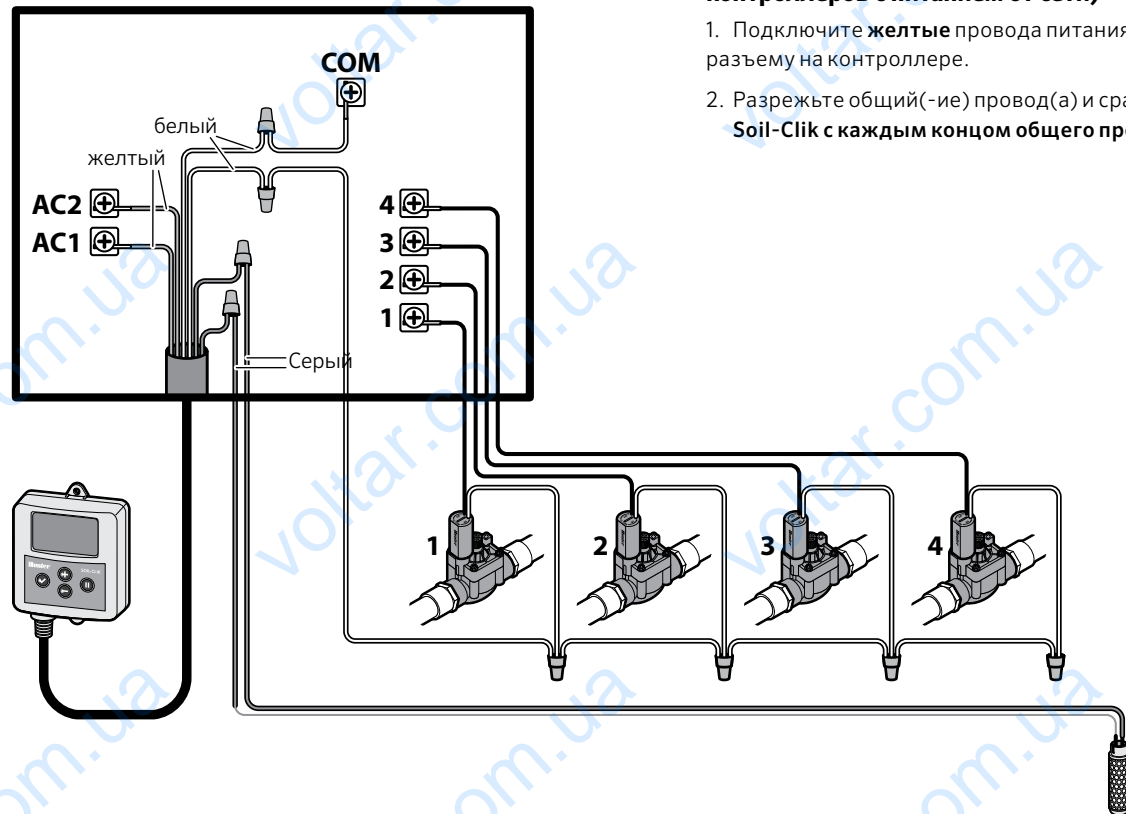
контроллеров с питанием от сети)

1. Подключите **желтые** провода питания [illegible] разъему на контроллере.

2. Разрежьте общий(-ие) провод(а) и сра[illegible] **Soil-Clik с каждым концом общего пр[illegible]**

COM

белый

желтый

AC2

AC1

4

3

2

1

Серый

1

2

3

4

Hunter

SOIL-CLIK